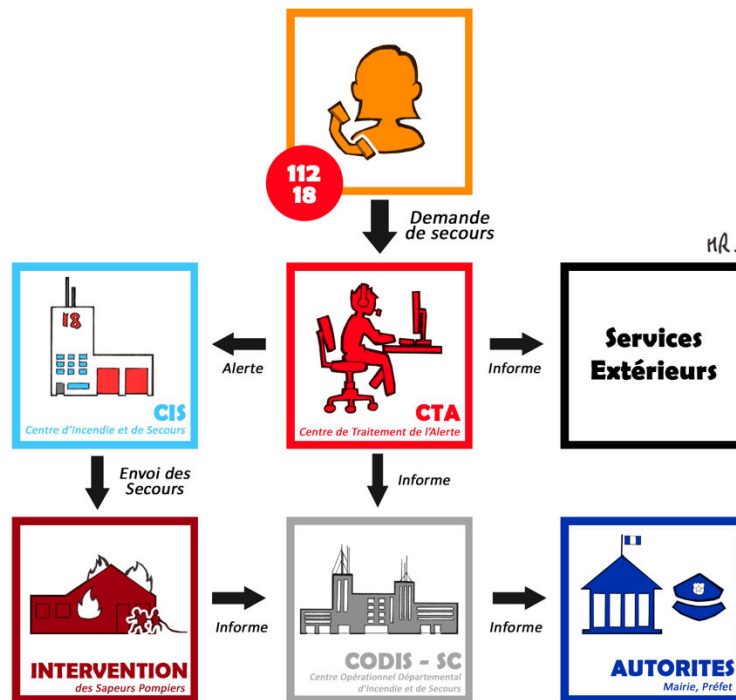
112
18

Demande de secours

MR.

18

CIS
Centre d'Incendie et de Secours

Alerte

CTA
Centre de Traitement de l'Alerte

Informe

Services Extérieurs

Envoi des Secours

Informe

INTERVENTION
des Sapeurs Pompiers

Informe

CODIS - SC
Centre Opérationnel Départemental d'Incendie et de Secours

Informe

AUTORITES
Mairie, Préfet